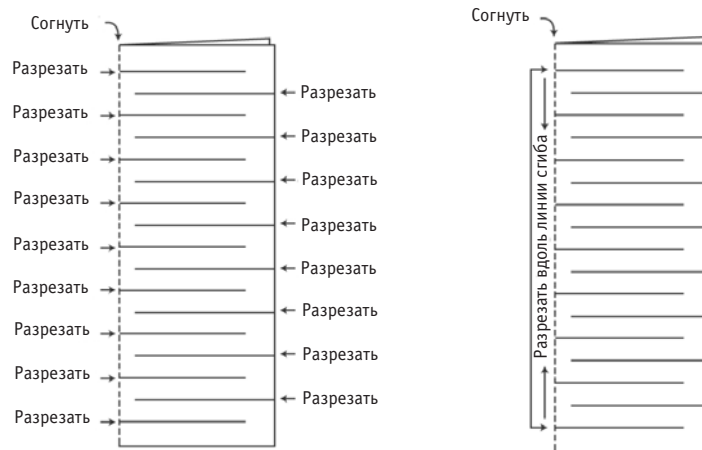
Согнуть

Разрезать
Разрезать
Разрезать
Разрезать
Разрезать
Разрезать
Разрезать
Разрезать
Разрезать

Разрезать
Разрезать
Разрезать
Разрезать
Разрезать
Разрезать
Разрезать
Разрезать

Согнуть

Разрезать вдоль линии сгиба